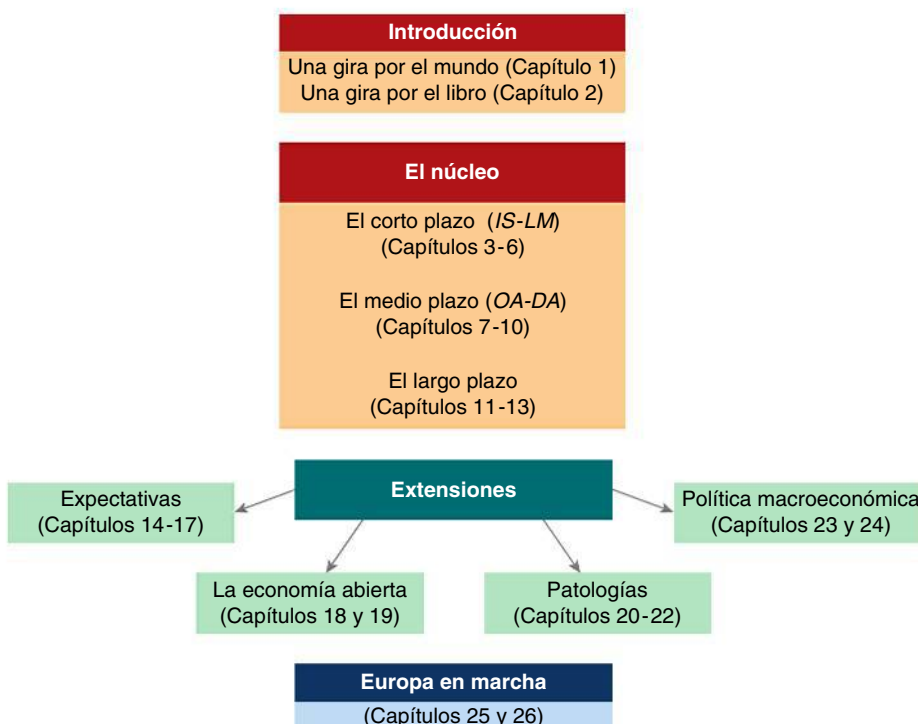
Introducción

Una gira por el mundo (Capítulo 1)
Una gira por el libro (Capítulo 2)

El núcleo

El corto plazo (*IS-LM*)
(Capítulos 3-6)

El medio plazo (*OA-DA*)
(Capítulos 7-10)

El largo plazo
(Capítulos 11-13)

Extensiones

Expectativas
(Capítulos 14-17)

Política macroeconómica
(Capítulos 23 y 24)

La economía abierta
(Capítulos 18 y 19)

Patologías
(Capítulos 20-22)

Europa en marcha

(Capítulos 25 y 26)